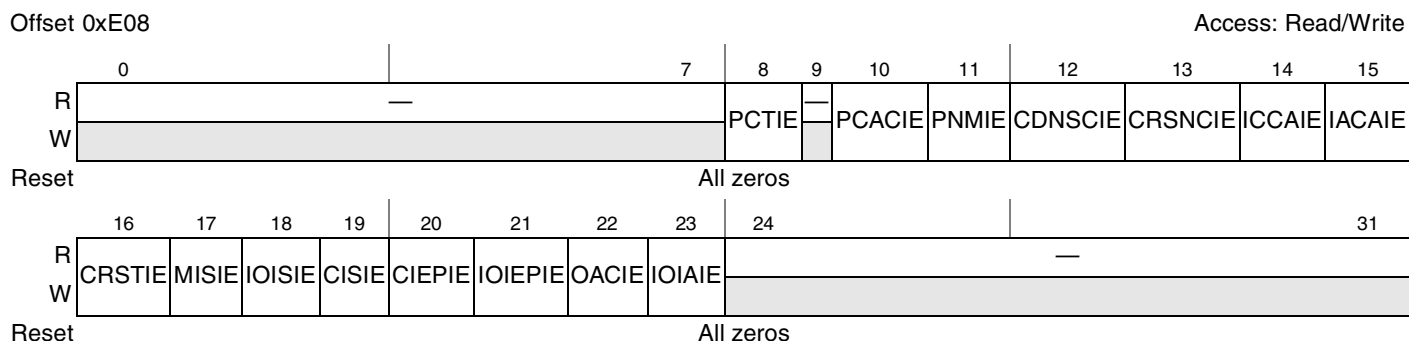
Offset 0xE08

Access: Read/Write

| | 0–7 | 8 | 9 | 10 | 11 | 12 | 13 | 14 | 15 |
|---|---|---|---|---|---|---|---|---|---|
| R | — | PCTIE | — | PCACIE | PNMIE | CDNSCIE | CRSNCIE | ICCAIE | IACAIE |
| W | | | | | | | | | |

Reset All zeros

| | 16 | 17 | 18 | 19 | 20 | 21 | 22 | 23 | 24–31 |
|---|---|---|---|---|---|---|---|---|---|
| R | CRSTIE | MISIE | IOISIE | CISIE | CIEPIE | IOIEPIE | OACIE | IOIAIE | — |
| W | | | | | | | | | |

Reset All zeros